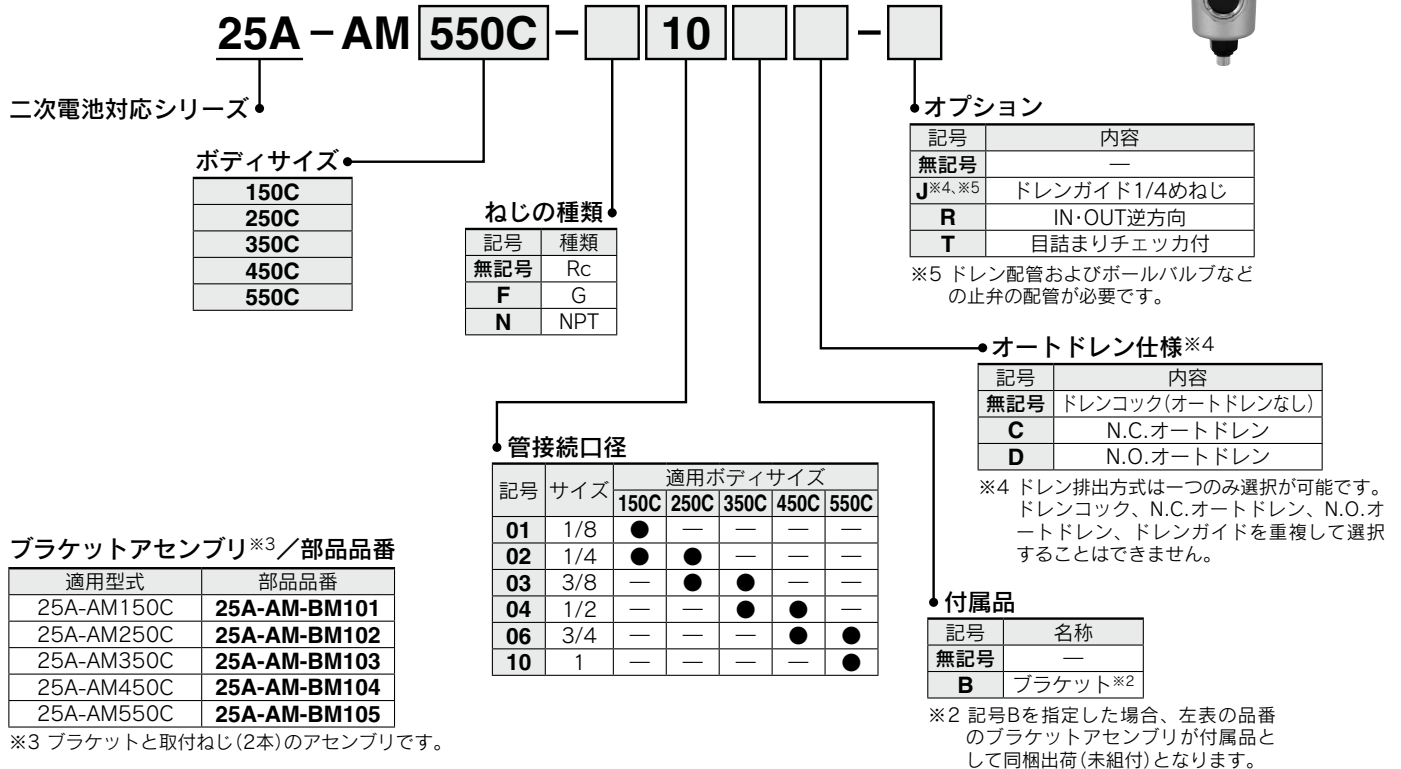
25A－AM 550C －　10　　－

二次電池対応シリーズ

ボディサイズ

| 150C |
|---|
| 250C |
| 350C |
| 450C |
| 550C |

ねじの種類

| 記号 | 種類 |
|---|---|
| 無記号 | Rc |
| F | G |
| N | NPT |

管接続口径

| 記号 | サイズ | 150C | 250C | 350C | 450C | 550C |
|---|---|---|---|---|---|---|
| | | 適用ボディサイズ | | | | |
| 01 | 1/8 | ● | — | — | — | — |
| 02 | 1/4 | ● | ● | — | — | — |
| 03 | 3/8 | — | ● | ● | — | — |
| 04 | 1/2 | — | — | ● | ● | — |
| 06 | 3/4 | — | — | — | ● | ● |
| 10 | 1 | — | — | — | — | ● |

ブラケットアセンブリ※3／部品品番

| 適用型式 | 部品品番 |
|---|---|
| 25A-AM150C | 25A-AM-BM101 |
| 25A-AM250C | 25A-AM-BM102 |
| 25A-AM350C | 25A-AM-BM103 |
| 25A-AM450C | 25A-AM-BM104 |
| 25A-AM550C | 25A-AM-BM105 |

※3 ブラケットと取付ねじ(2本)のアセンブリです。

オプション

| 記号 | 内容 |
|---|---|
| 無記号 | — |
| J※4, ※5 | ドレンガイド1/4めねじ |
| R | IN・OUT逆方向 |
| T | 目詰まりチェッカ付 |

※5 ドレン配管およびボールバルブなどの止弁の配管が必要です。

オートドレン仕様※4

| 記号 | 内容 |
|---|---|
| 無記号 | ドレンコック(オートドレンなし) |
| C | N.C.オートドレン |
| D | N.O.オートドレン |

※4 ドレン排出方式は一つのみ選択が可能です。ドレンコック、N.C.オートドレン、N.O.オートドレン、ドレンガイドを重複して選択することはできません。

付属品

| 記号 | 名称 |
|---|---|
| 無記号 | — |
| B | ブラケット※2 |

※2 記号Bを指定した場合、左表の品番のブラケットアセンブリが付属品として同梱出荷(未組付)となります。